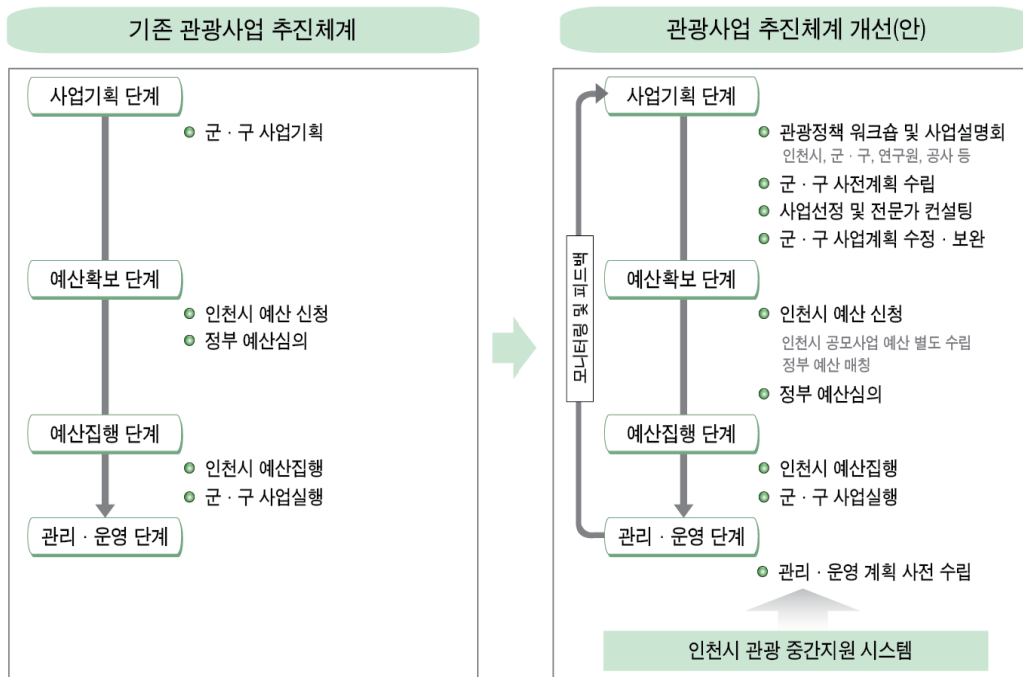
기존 관광사업 추진체계

사업기획 단계

군 · 구 사업기획

예산확보 단계

인천시 예산 신청

정부 예산심의

예산집행 단계

인천시 예산집행

군 · 구 사업실행

관리 · 운영 단계

관광사업 추진체계 개선(안)

모니터링 및 피드백

사업기획 단계

관광정책 워크숍 및 사업설명회

인천시, 군 · 구, 연구원, 공사 등

군 · 구 사전계획 수립

사업선정 및 전문가 컨설팅

군 · 구 사업계획 수정 · 보완

예산확보 단계

인천시 예산 신청

인천시 공모사업 예산 별도 수립

정부 예산 매칭

정부 예산심의

예산집행 단계

인천시 예산집행

군 · 구 사업실행

관리 · 운영 단계

관리 · 운영 계획 사전 수립

인천시 관광 중간지원 시스템